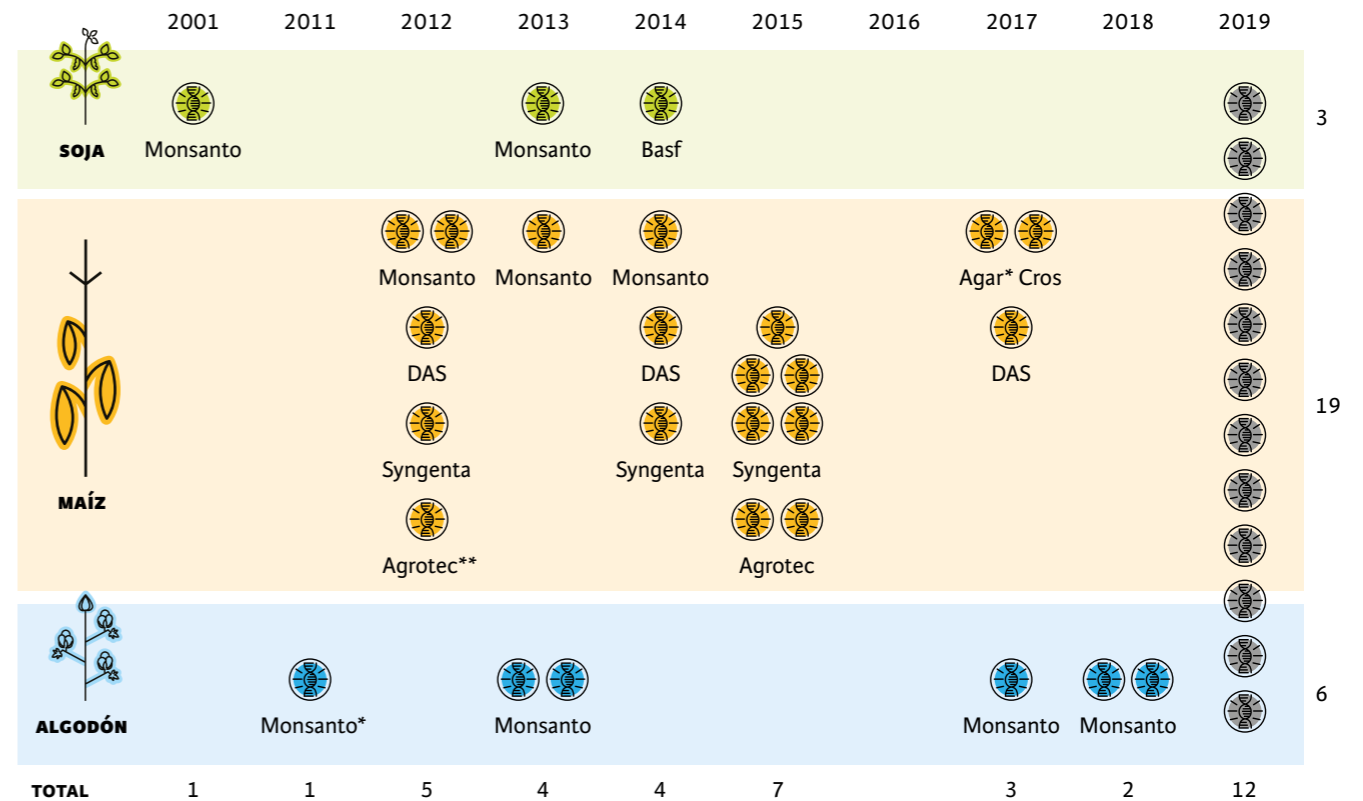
| | 2001 | 2011 | 2012 | 2013 | 2014 | 2015 | 2016 | 2017 | 2018 | 2019 | |
|---|---|---|---|---|---|---|---|---|---|---|---|
| SOJA | Monsanto | | | Monsanto | Basf | | | | | | 3 |
| MAÍZ | | | Monsanto<br>DAS<br>Syngenta<br>Agrotec** | Monsanto | Monsanto<br>DAS<br>Syngenta | Syngenta<br>Agrotec | | Agar* Cros<br>DAS | | | 19 |
| ALGODÓN | | Monsanto* | | Monsanto | | | | Monsanto | Monsanto | | 6 |
| TOTAL | 1 | 1 | 5 | 4 | 4 | 7 | | 3 | 2 | 12 | |